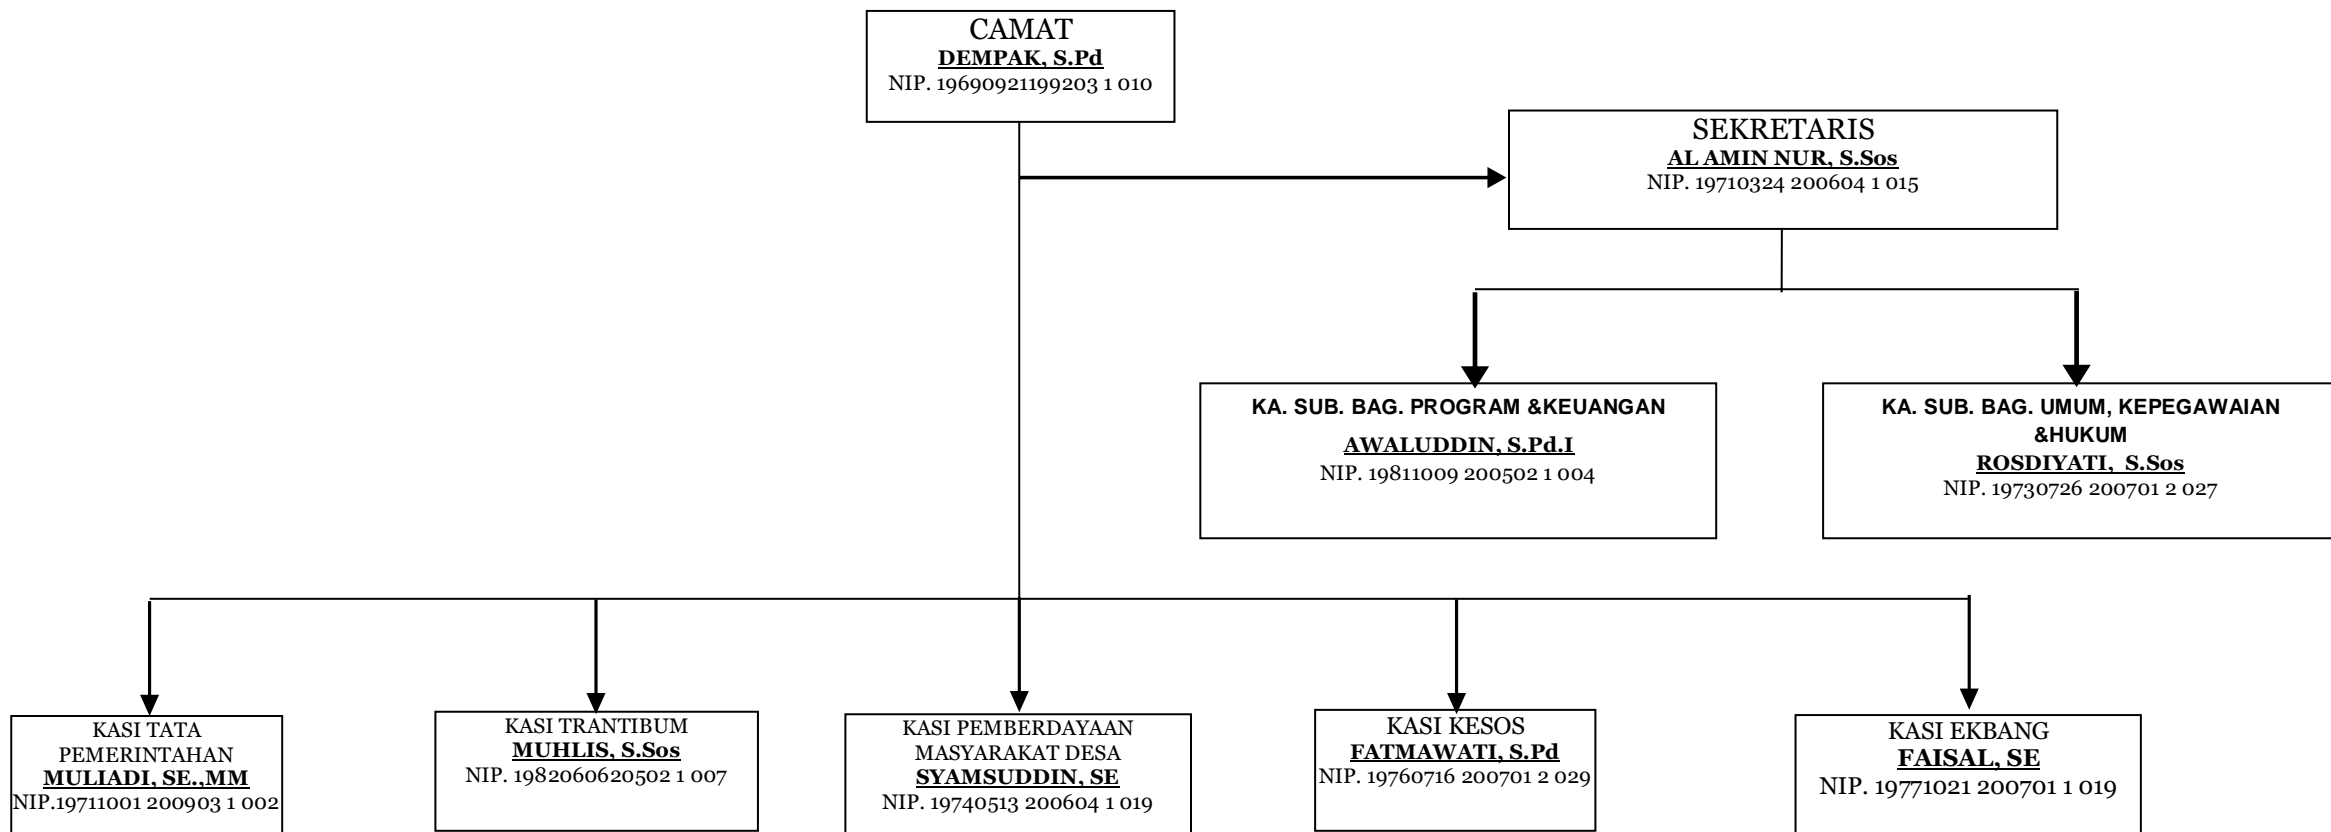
CAMAT
DEMPAK, S.Pd
NIP. 19690921199203 1 010

SEKRETARIS
AL AMIN NUR, S.Sos
NIP. 19710324 200604 1 015

KA. SUB. BAG. PROGRAM &KEUANGAN
AWALUDDIN, S.Pd.I
NIP. 19811009 200502 1 004

KA. SUB. BAG. UMUM, KEPEGAWAIAN &HUKUM
ROSDIYATI, S.Sos
NIP. 19730726 200701 2 027

KASI TATA PEMERINTAHAN
MULIADI, SE.,MM
NIP.19711001 200903 1 002

KASI TRANTIBUM
MUHLIS, S.Sos
NIP. 1982060620502 1 007

KASI PEMBERDAYAAN MASYARAKAT DESA
SYAMSUDDIN, SE
NIP. 19740513 200604 1 019

KASI KESOS
FATMAWATI, S.Pd
NIP. 19760716 200701 2 029

KASI EKBANG
FAISAL, SE
NIP. 19771021 200701 1 019